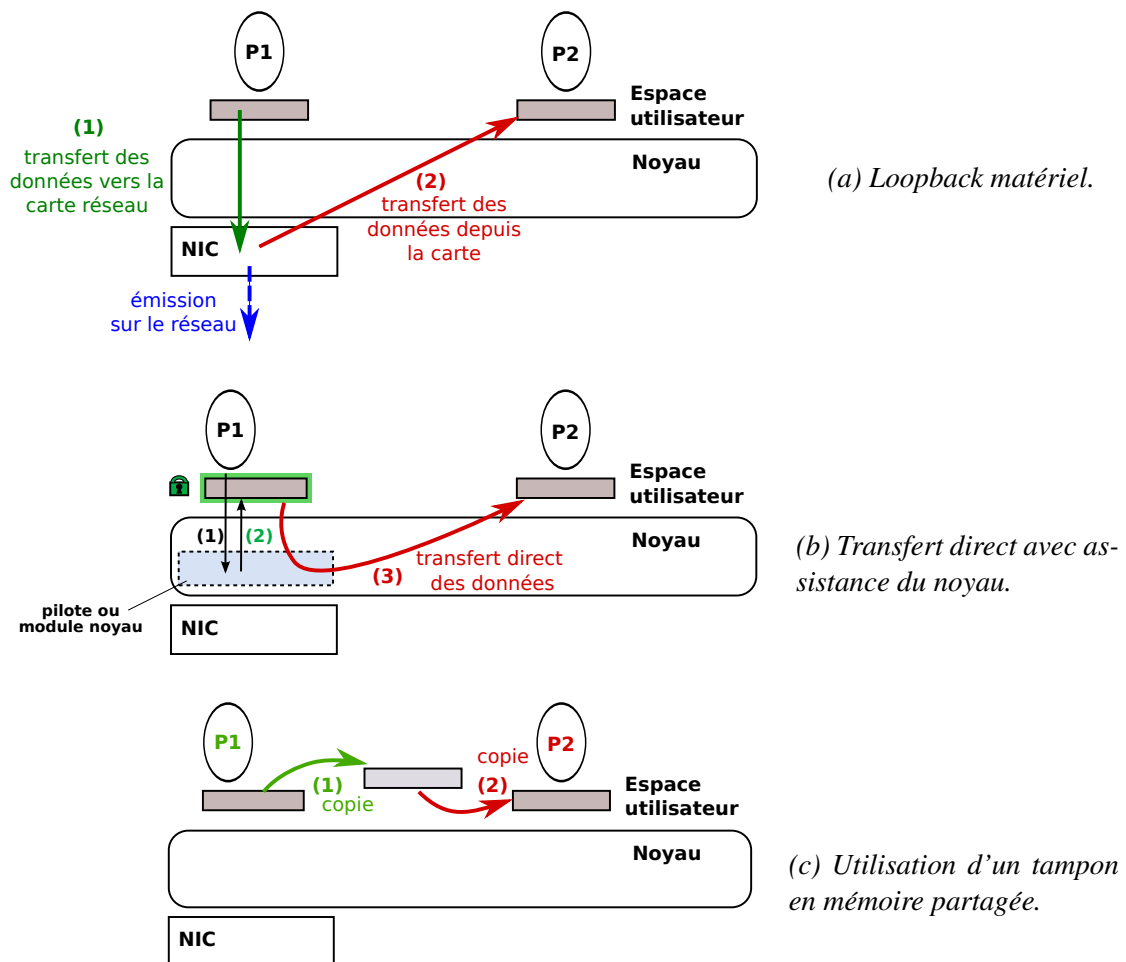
P1

P2

Espace utilisateur

(1) transfert des données vers la carte réseau

Noyau

(2) transfert des données depuis la carte

NIC

émission sur le réseau

(a) Loopback matériel.

P1

P2

Espace utilisateur

(1) (2)

Noyau

transfert direct des données

(3)

pilote ou module noyau

NIC

(b) Transfert direct avec assistance du noyau.

P1

P2

copie

(1) copie

(2)

Espace utilisateur

Noyau

NIC

(c) Utilisation d'un tampon en mémoire partagée.